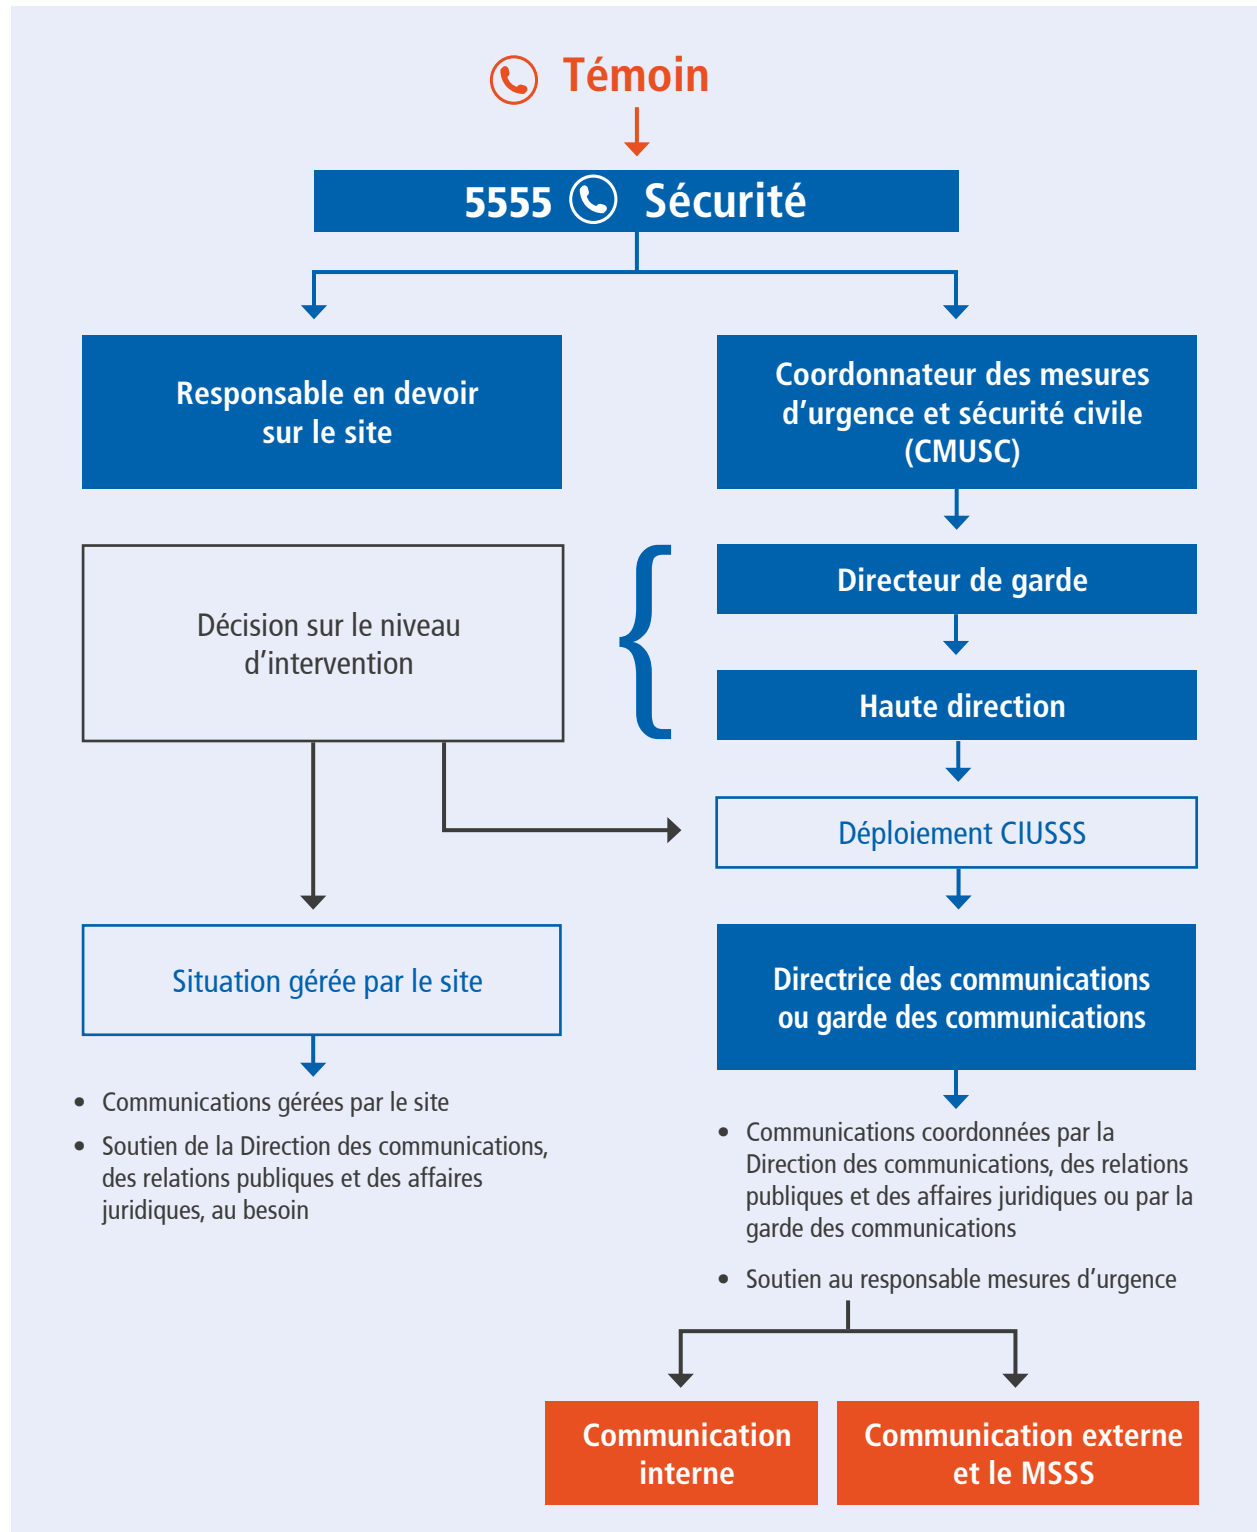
Témoin

5555 Sécurité

Responsable en devoir sur le site

Coordonnateur des mesures d’urgence et sécurité civile (CMUSC)

Décision sur le niveau d’intervention

Directeur de garde

Haute direction

Déploiement CIUSSS

Situation gérée par le site

Directrice des communications ou garde des communications

• Communications gérées par le site
• Soutien de la Direction des communications, des relations publiques et des affaires juridiques, au besoin

• Communications coordonnées par la Direction des communications, des relations publiques et des affaires juridiques ou par la garde des communications
• Soutien au responsable mesures d’urgence

Communication interne

Communication externe et le MSSS